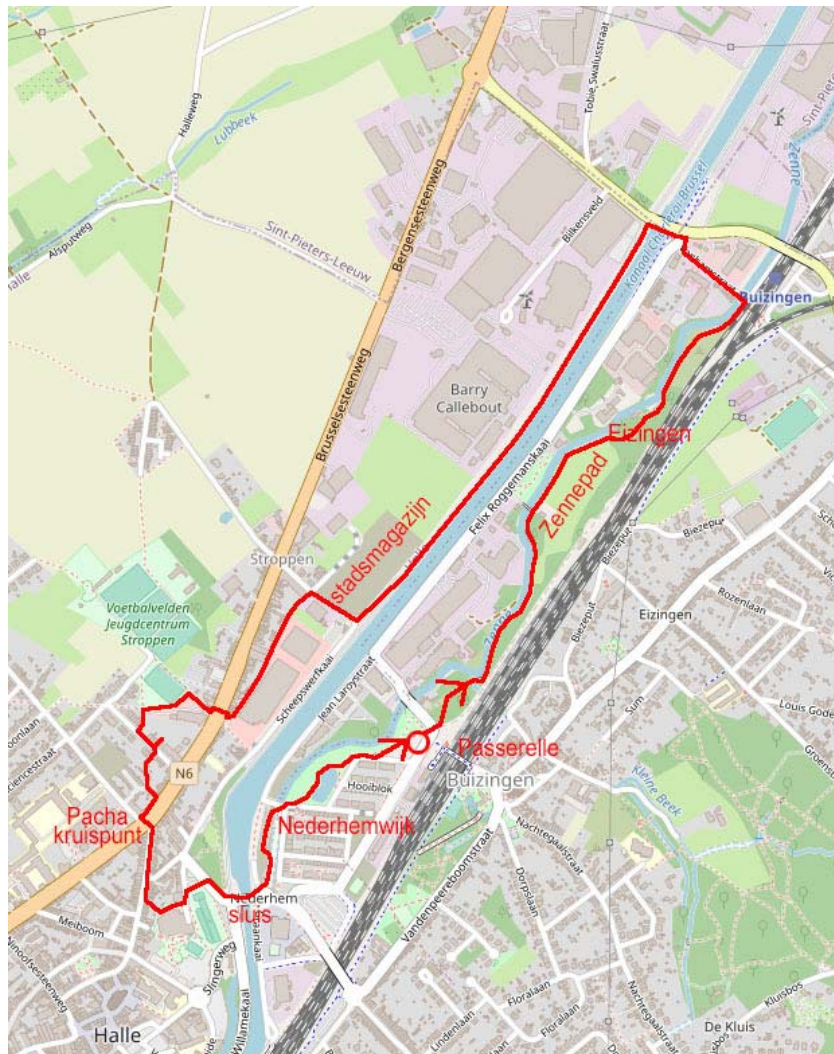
Halleweg
Lubbeek
Tobie Swalusstraat
Zenne
Alsputweg
Sint-Pieters-Leeuw
Bergensesteenweg
Bilkensveld
Kanaal Charleroi-Brussel
Buizingen
Brusselsesteenweg
Barry Callebout
Eizingen
Felix Roggemanskaai
Zennepad
stadsmagazijn
Biezeput
Stroppen
Voetbalvelden Jeugdcentrum Stroppen
Eizingen
Rozenlaan
Scheepswerfkaai
Jean Laroystraat
Louis Gode
N6
Passerelle
Buizingen
Hooiblok
Kleine Beek
Pacha kruispunt
Nederhemwijk
Nachtegaalstraat
Dorpslaan
Nederhem
sluis
Vandengeerenboomstraat
Meiboom
Slingerweg
Willamekaai
Floralaan
Floralaan
Lindenlaan
Nachtegaalstraat
Kluisbos
De Kluis
Halle